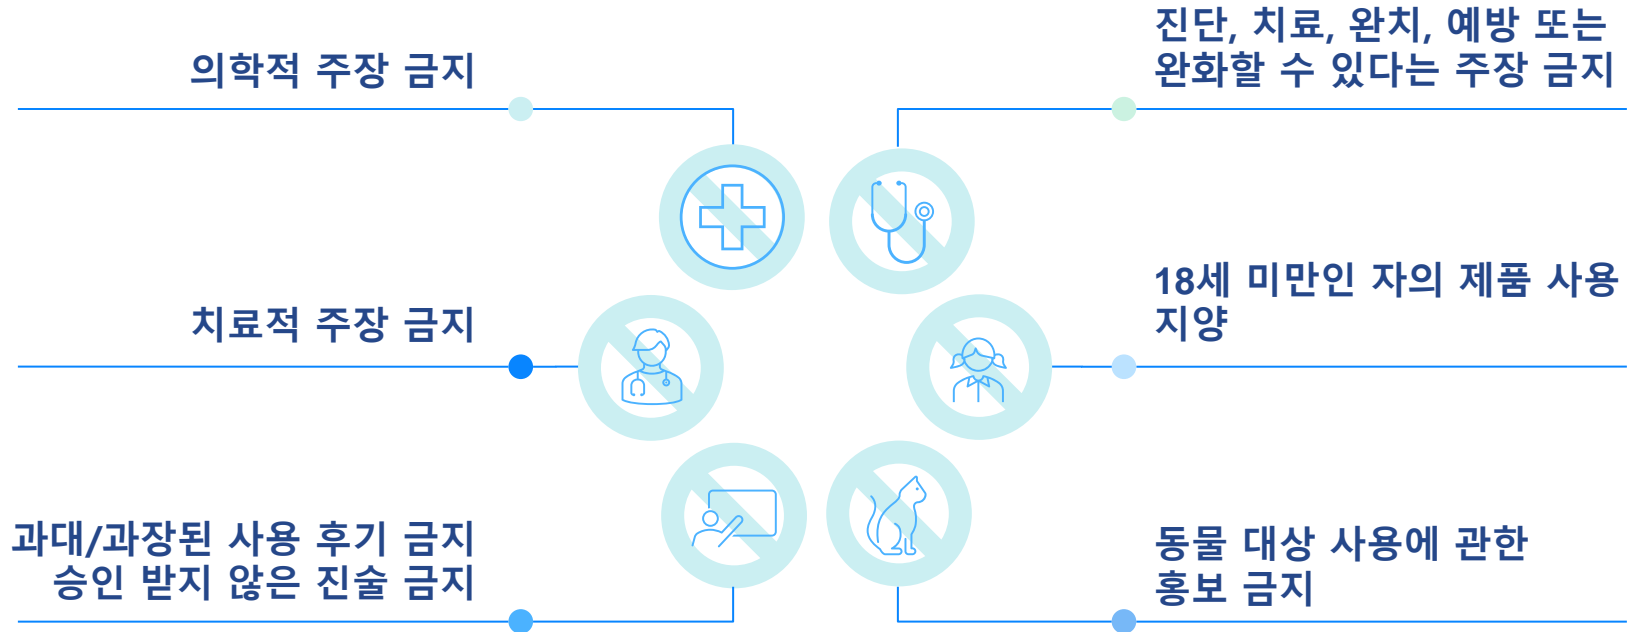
의학적 주장 금지

진단, 치료, 완치, 예방 또는 완화할 수 있다는 주장 금지

치료적 주장 금지

18세 미만인 자의 제품 사용 지양

과대/과장된 사용 후기 금지
승인 받지 않은 진술 금지

동물 대상 사용에 관한 홍보 금지